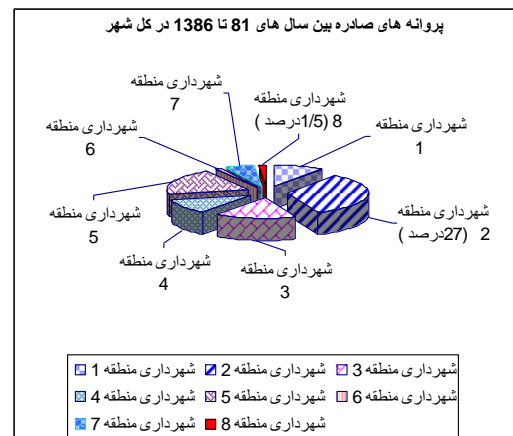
پروانه های صادره بین سال های 81 تا 1386 در کل شهر

شهرداری منطقه 7

شهرداری منطقه 8 (1/5درصد )

شهرداری منطقه 6

شهرداری منطقه 1

شهرداری منطقه 5

شهرداری منطقه 2 (27درصد )

شهرداری منطقه 4

شهرداری منطقه 3

شهرداری منطقه 1
شهرداری منطقه 2
شهرداری منطقه 3
شهرداری منطقه 4
شهرداری منطقه 5
شهرداری منطقه 6
شهرداری منطقه 7
شهرداری منطقه 8